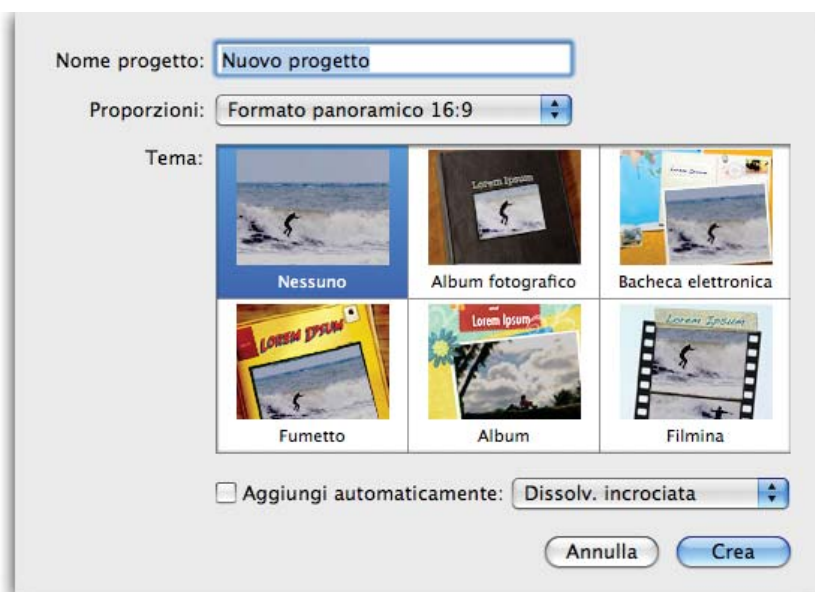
Nome progetto: Nuovo progetto

Proporzioni: Formato panoramico 16:9

Tema:

Lorem Ipsum

Lorem Ipsum

Nessuno

Album fotografico

Bacheca elettronica

LOREM IPSUM

Lorem Ipsum

Lorem Ipsum

Fumetto

Album

Filmina

Aggiungi automaticamente: Dissolv. incrociata

Annulla

Crea